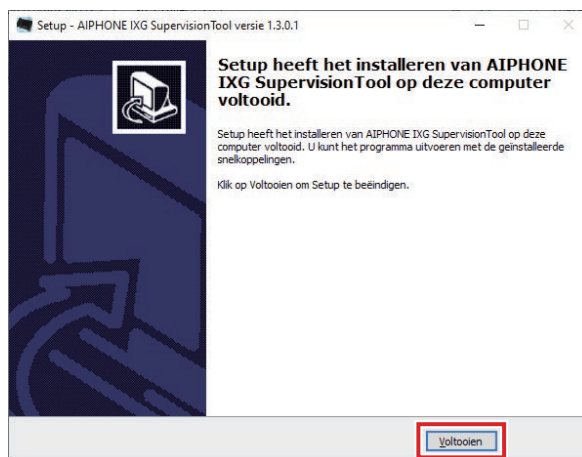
Setup - AIPHONE IXG SupervisionTool versie 1.3.0.1

Setup heeft het installeren van AIPHONE IXG SupervisionTool op deze computer voltooid.

Setup heeft het installeren van AIPHONE IXG SupervisionTool op deze computer voltooid. U kunt het programma uitvoeren met de geïnstalleerde snelkoppelingen.

Klik op Voltooien om Setup te beëindigen.

Voltooien